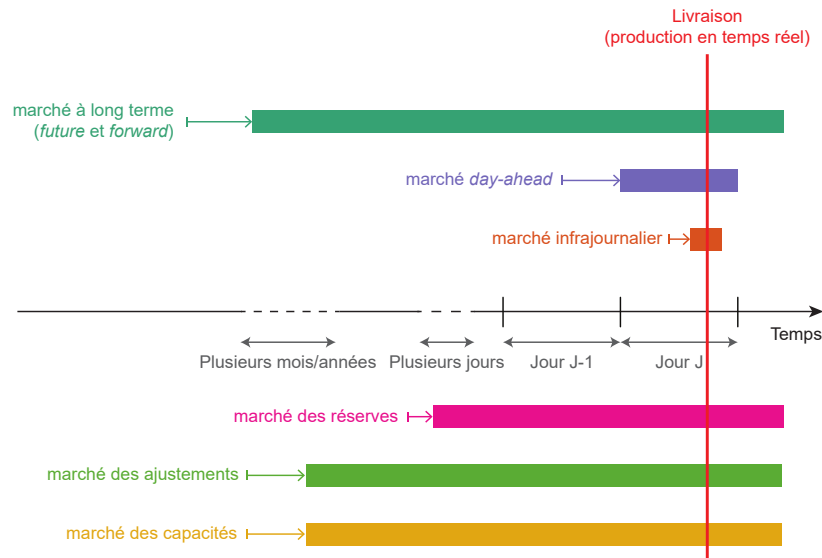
Livraison
(production en temps réel)

marché à long terme
(*future* et *forward*)

marché *day-ahead*

marché infrajournalier

Temps

Plusieurs mois/années
Plusieurs jours
Jour J-1
Jour J

marché des réserves

marché des ajustements

marché des capacités